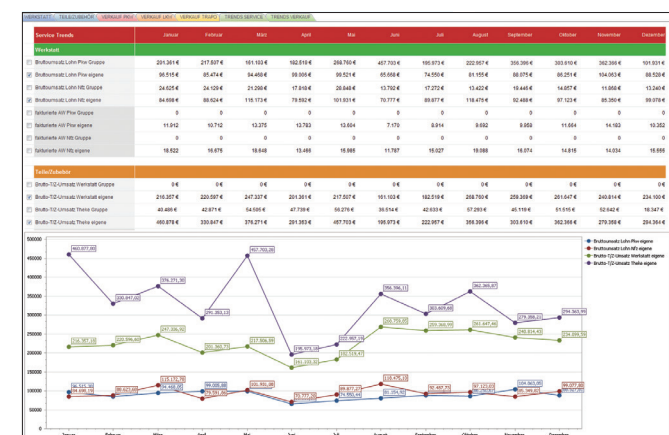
WERKSTATT | TEILE/ZUBEHÖR | VERKAUF PKW | VERKAUF LKW | VERKAUF TRAPO | TRENDS SERVICE | TRENDS VERKAUF

| Service Trends | Januar | Februar | März | April | Mai | Juni | Juli | August | September | Oktober | November | Dezember |
|---|---|---|---|---|---|---|---|---|---|---|---|---|
| Werkstatt | | | | | | | | | | | | |
| Bruttoumsatz Lohn Pkw gruppe | 201.361 € | 217.507 € | 161.103 € | 182.519 € | 258.760 € | 457.703 € | 195.973 € | 222.957 € | 356.366 € | 303.610 € | 362.366 € | 101.931 € |
| Bruttoumsatz Lohn Pkw eigene | 96.515 € | 85.474 € | 94.469 € | 99.005 € | 99.521 € | 65.668 € | 74.550 € | 81.155 € | 88.875 € | 88.251 € | 104.063 € | 88.528 € |
| Bruttoumsatz Lohn Nfz Gruppe | 24.625 € | 24.129 € | 21.298 € | 17.810 € | 20.848 € | 13.792 € | 17.272 € | 13.422 € | 15.445 € | 14.857 € | 11.858 € | 13.240 € |
| Bruttoumsatz Lohn Nfz eigene | 84.608 € | 89.624 € | 115.173 € | 79.592 € | 101.931 € | 70.777 € | 89.877 € | 118.475 € | 92.488 € | 87.123 € | 85.350 € | 99.078 € |
| fakturierte AW Pkw Gruppe | 0 | 0 | 0 | 0 | 0 | 0 | 0 | 0 | 0 | 0 | 0 | 0 |
| fakturierte AW Pkw eigene | 11.912 | 10.712 | 13.375 | 13.793 | 13.604 | 7.170 | 9.914 | 9.692 | 9.959 | 11.664 | 14.183 | 10.352 |
| fakturierte AW Nfz Gruppe | 0 | 0 | 0 | 0 | 0 | 0 | 0 | 0 | 0 | 0 | 0 | 0 |
| fakturierte AW Nfz eigene | 16.522 | 15.675 | 18.648 | 13.466 | 15.985 | 11.767 | 15.027 | 18.088 | 16.074 | 14.815 | 14.034 | 15.555 |
| Teile/Zubehör | | | | | | | | | | | | |
| Brutto-T/Z-Umsatz Werkstatt Gruppe | 0 € | 0 € | 0 € | 0 € | 0 € | 0 € | 0 € | 0 € | 0 € | 0 € | 0 € | 0 € |
| Brutto-T/Z-Umsatz Werkstatt eigene | 216.357 € | 220.597 € | 247.337 € | 201.361 € | 217.507 € | 161.103 € | 182.519 € | 268.760 € | 259.369 € | 261.647 € | 240.614 € | 234.100 € |
| Brutto-T/Z-Umsatz Theke Gruppe | 46.486 € | 42.871 € | 54.536 € | 47.739 € | 56.276 € | 39.514 € | 42.633 € | 57.263 € | 45.119 € | 51.515 € | 52.642 € | 56.347 € |
| Brutto-T/Z-Umsatz Theke eigene | 460.878 € | 330.847 € | 376.271 € | 291.353 € | 457.703 € | 195.973 € | 222.957 € | 356.366 € | 303.610 € | 362.366 € | 279.358 € | 294.366 € |

Bruttoumsatz Lohn Pkw eigene
Bruttoumsatz Lohn Nfz eigene
Brutto-T/Z-Umsatz Werkstatt eigene
Brutto-T/Z-Umsatz Theke eigene

500000
450000
400000
350000
300000
250000
200000
150000
100000
50000
0

460.877,00
330.847,00
376.271,30
291.353,13
457.703,00
195.973,18
222.957,08
356.366,11
303.609,88
362.365,87
279.358,22
294.365,90
216.357,10
220.596,60
247.336,50
201.360,75
217.506,84
161.103,00
182.518,67
268.759,72
259.368,99
261.647,46
240.614,43
234.099,56
96.515,30
84.608,30
89.623,66
115.172,70
79.591,66
99.005,00
101.931,00
70.777,50
89.877,11
74.550,46
118.475,20
81.154,92
92.487,70
87.122,83
104.063,00
88.527,80
99.077,80

Januar Februar März April Mai Juni Juli August September Oktober November Dezember